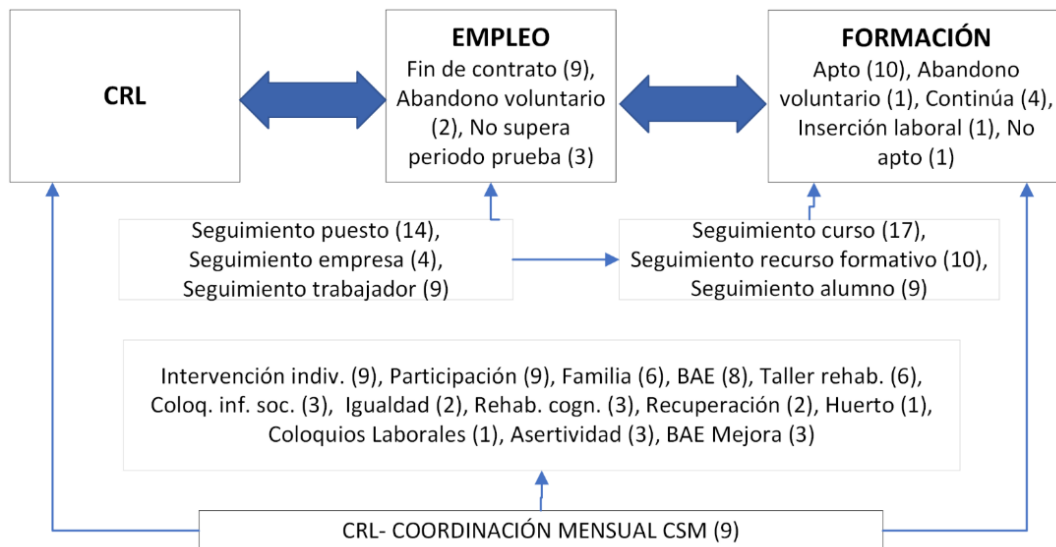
CRL

EMPLEO
Fin de contrato (9), Abandono voluntario (2), No supera periodo prueba (3)

FORMACIÓN
Apto (10), Abandono voluntario (1), Continúa (4), Inserción laboral (1), No apto (1)

Seguimiento puesto (14), Seguimiento empresa (4), Seguimiento trabajador (9)

Seguimiento curso (17), Seguimiento recurso formativo (10), Seguimiento alumno (9)

Intervención indiv. (9), Participación (9), Familia (6), BAE (8), Taller rehab. (6), Coloq. inf. soc. (3), Igualdad (2), Rehab. cogn. (3), Recuperación (2), Huerto (1), Coloquios Laborales (1), Asertividad (3), BAE Mejora (3)

CRL- COORDINACIÓN MENSUAL CSM (9)